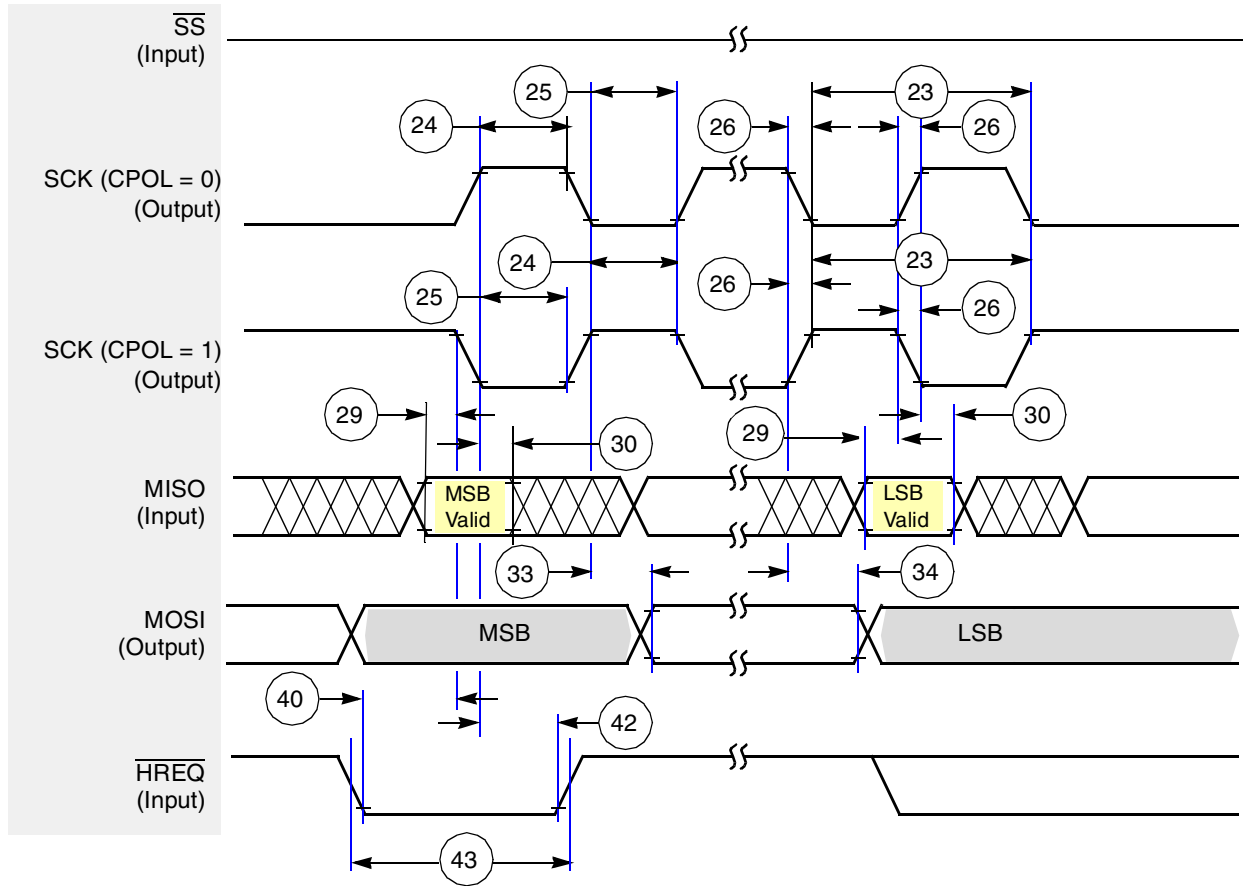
$\overline{SS}$
(Input)

25

24

26

23

26

SCK (CPOL = 0)
(Output)

24

26

23

25

26

SCK (CPOL = 1)
(Output)

29

30

29

30

MISO
(Input)

MSB Valid

LSB Valid

33

34

MOSI
(Output)

MSB

LSB

40

42

$\overline{HREQ}$
(Input)

43